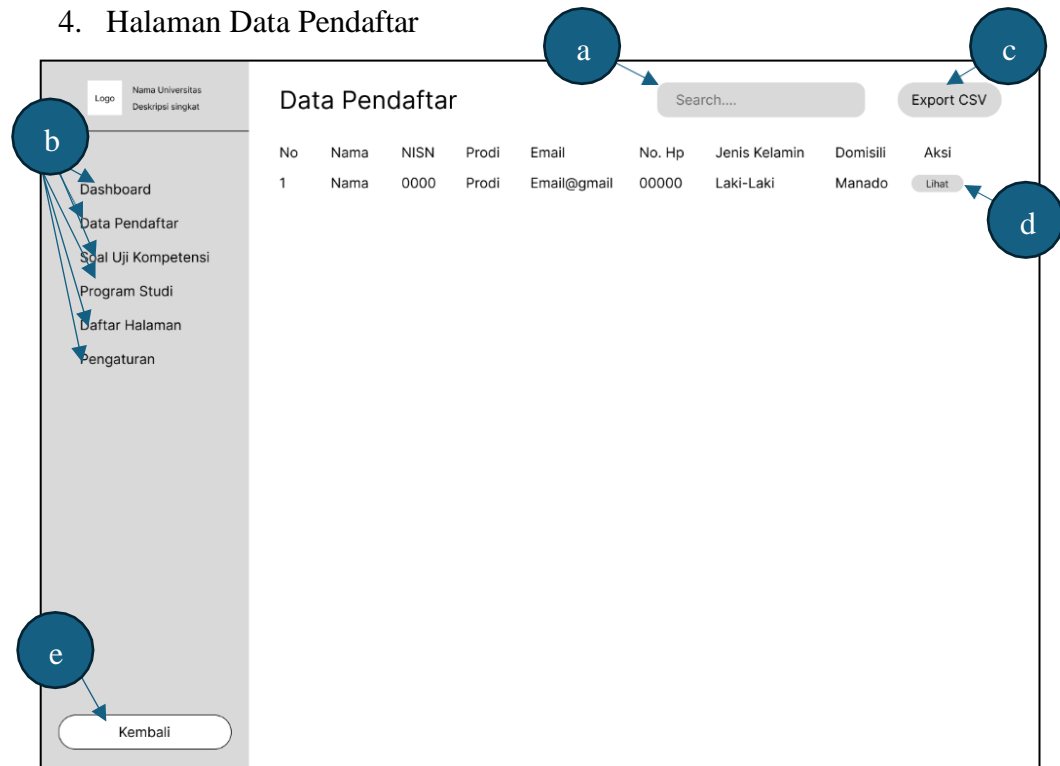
4. Halaman Data Pendaftar

a

c

Logo Nama Universitas Deskripsi singkat

Data Pendaftar

Search....

Export CSV

b

| No | Nama | NISN | Prodi | Email | No. Hp | Jenis Kelamin | Domisili | Aksi |
|---|---|---|---|---|---|---|---|---|
| 1 | Nama | 0000 | Prodi | Email@gmail | 00000 | Laki-Laki | Manado | Lihat |

d

Dashboard
Data Pendaftar
Soal Uji Kompetensi
Program Studi
Daftar Halaman
Pengaturan

e

Kembali